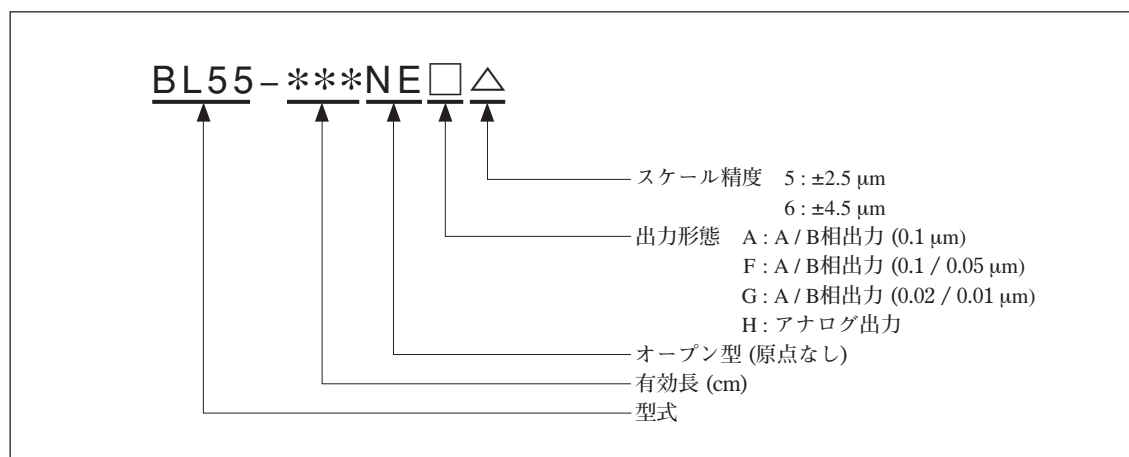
BL55-＊＊＊NE□△

スケール精度　5 : ±2.5 μm
6 : ±4.5 μm

出力形態　A : A / B相出力 (0.1 μm)
F : A / B相出力 (0.1 / 0.05 μm)
G : A / B相出力 (0.02 / 0.01 μm)
H : アナログ出力

オープン型 (原点なし)

有効長 (cm)

型式